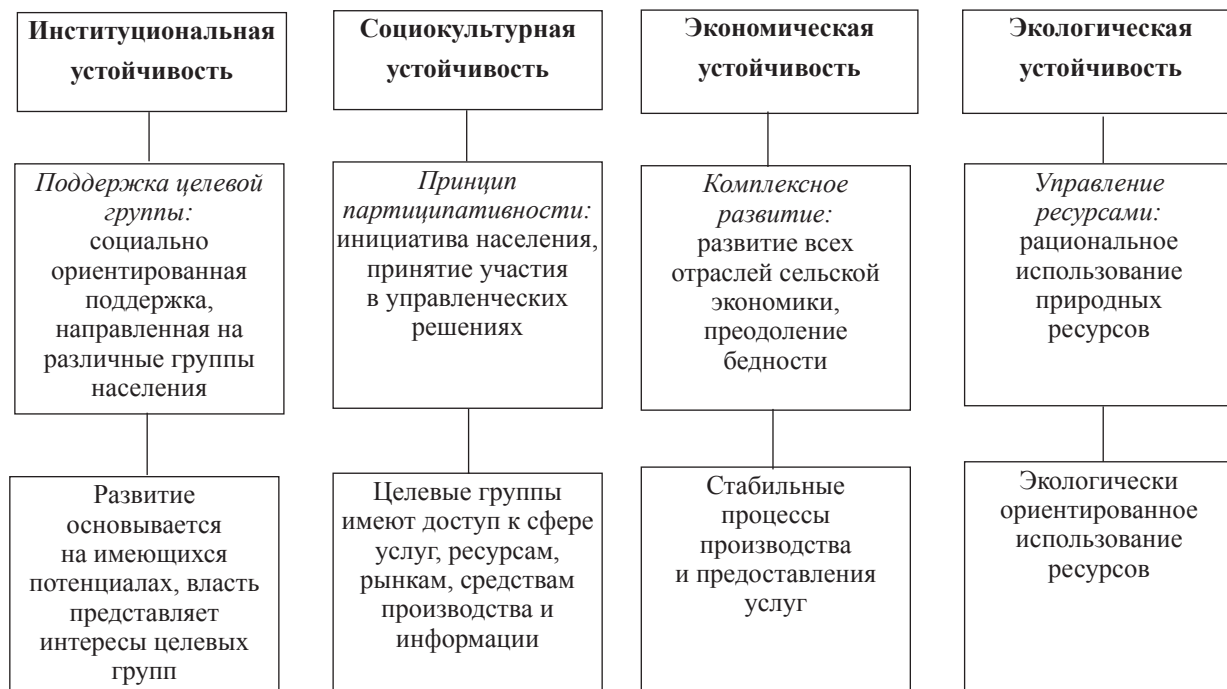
**Институциональная устойчивость**

*Поддержка целевой группы:* социально ориентированная поддержка, направленная на различные группы населения

Развитие основывается на имеющихся потенциалах, власть представляет интересы целевых групп

**Социокультурная устойчивость**

*Принцип партиципативности:* инициатива населения, принятие участия в управленческих решениях

Целевые группы имеют доступ к сфере услуг, ресурсам, рынкам, средствам производства и информации

**Экономическая устойчивость**

*Комплексное развитие:* развитие всех отраслей сельской экономики, преодоление бедности

Стабильные процессы производства и предоставления услуг

**Экологическая устойчивость**

*Управление ресурсами:* рациональное использование природных ресурсов

Экологически ориентированное использование ресурсов